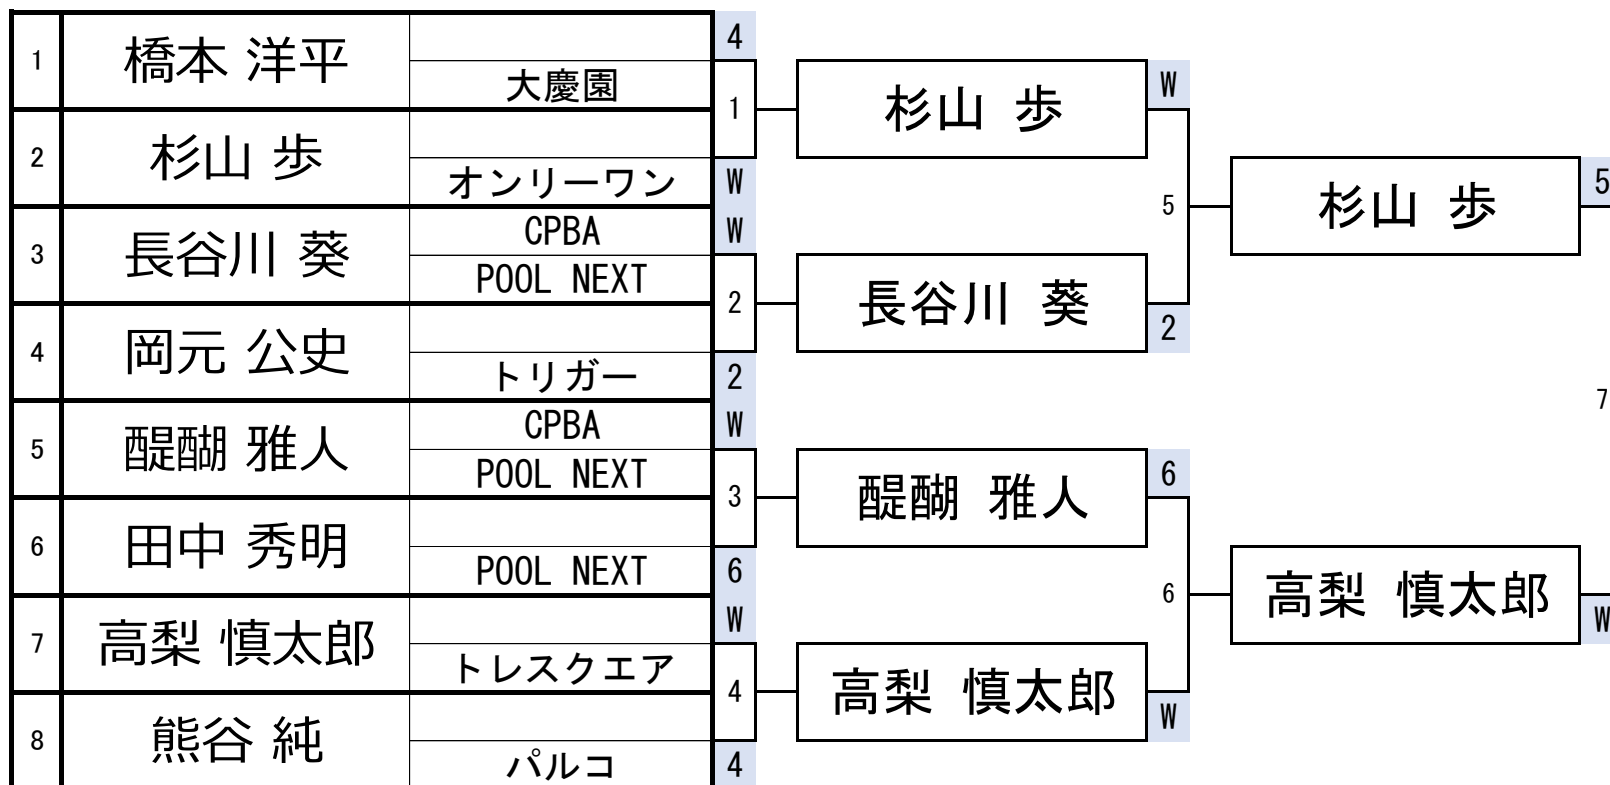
| | | |
|---|---|---|
| 1 | 橋本 洋平 | 大慶園 |
| 2 | 杉山 歩 | オンリーワン |
| 3 | 長谷川 葵 | CPBA POOL NEXT |
| 4 | 岡元 公史 | トリガー |
| 5 | 醍醐 雅人 | CPBA POOL NEXT |
| 6 | 田中 秀明 | POOL NEXT |
| 7 | 高梨 慎太郎 | トレスクエア |
| 8 | 熊谷 純 | パルコ |

4
1
W
W
2
2
W
3
6
W
4
4

杉山 歩
W
長谷川 葵
2
醍醐 雅人
6
高梨 慎太郎
W

5
6

杉山 歩
5
高梨 慎太郎
W

7